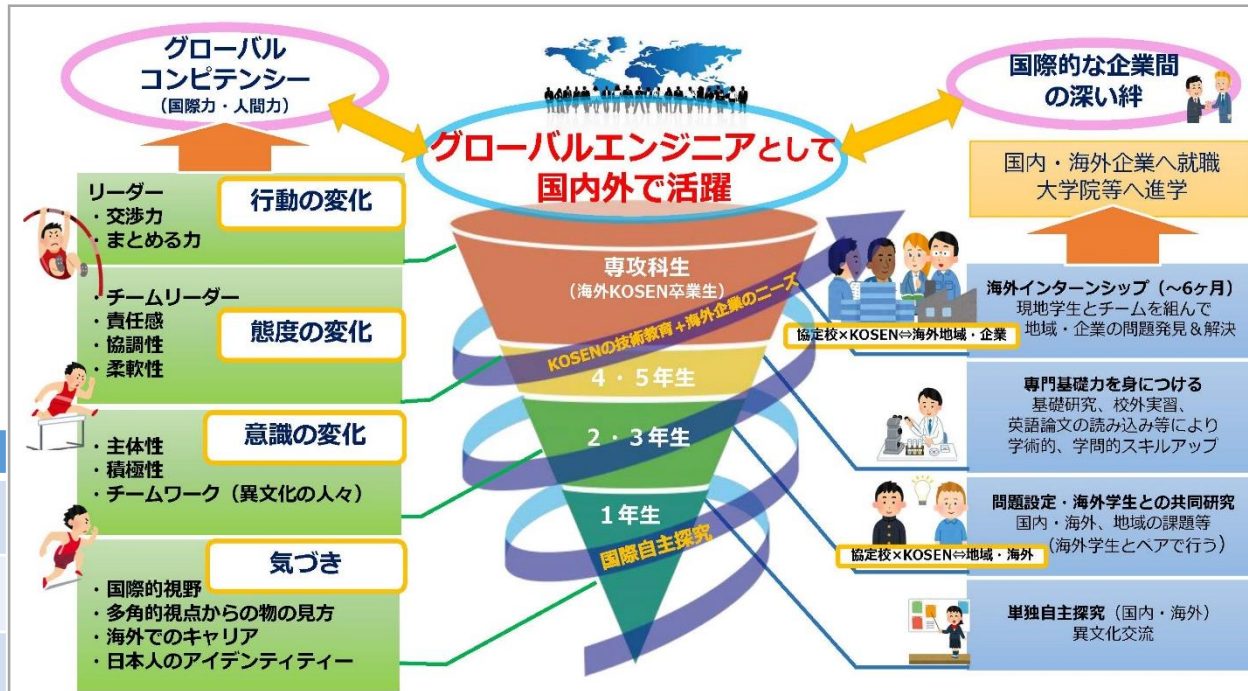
グローバル
コンピテンシー
（国際力・人間力）

グローバルエンジニアとして
国内外で活躍

国際的な企業間
の深い絆

国内・海外企業へ就職
大学院等へ進学

リーダー
・交渉力
・まとめる力

行動の変化

・チームリーダー
・責任感
・協調性
・柔軟性

態度の変化

意識の変化

・主体性
・積極性
・チームワーク（異文化の人々）

気づき

・国際的視野
・多角的視点からの物の見方
・海外でのキャリア
・日本人のアイデンティティー

専攻科生
（海外KOSEN卒業生）

KOSENの技術教育＋海外企業のニーズ

4・5年生

2・3年生

1年生

国際自主探究

協定校×KOSEN⇔海外地域・企業

海外インターンシップ（～6ヶ月）
現地学生とチームを組んで
地域・企業の問題発見＆解決

専門基礎力を身につける
基礎研究、校外実習、
英語論文の読み込み等により
学術的、学問的スキルアップ

問題設定・海外学生との共同研究
国内・海外、地域の課題等
（海外学生とペアで行う）

協定校×KOSEN⇔地域・海外

単独自主探究（国内・海外）
異文化交流